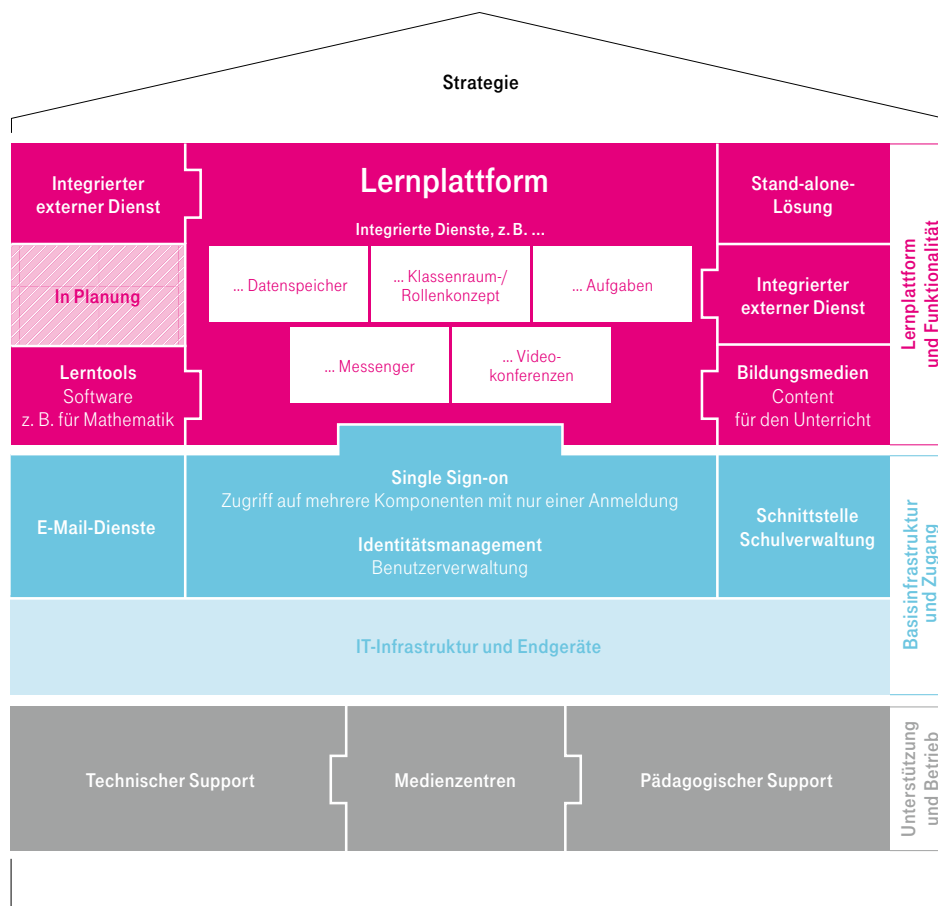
Strategie

Integrierter externer Dienst

In Planung

Lerntools
Software
z. B. für Mathematik

Lernplattform

Integrierte Dienste, z. B. …

… Datenspeicher

… Klassenraum-/ Rollenkonzept

… Aufgaben

… Messenger

… Videokonferenzen

Stand-alone-Lösung

Integrierter externer Dienst

Bildungsmedien
Content für den Unterricht

Lernplattform und Funktionalität

E-Mail-Dienste

Single Sign-on
Zugriff auf mehrere Komponenten mit nur einer Anmeldung

Identitätsmanagement
Benutzerverwaltung

Schnittstelle Schulverwaltung

IT-Infrastruktur und Endgeräte

Basisinfrastruktur und Zugang

Technischer Support

Medienzentren

Pädagogischer Support

Unterstützung und Betrieb